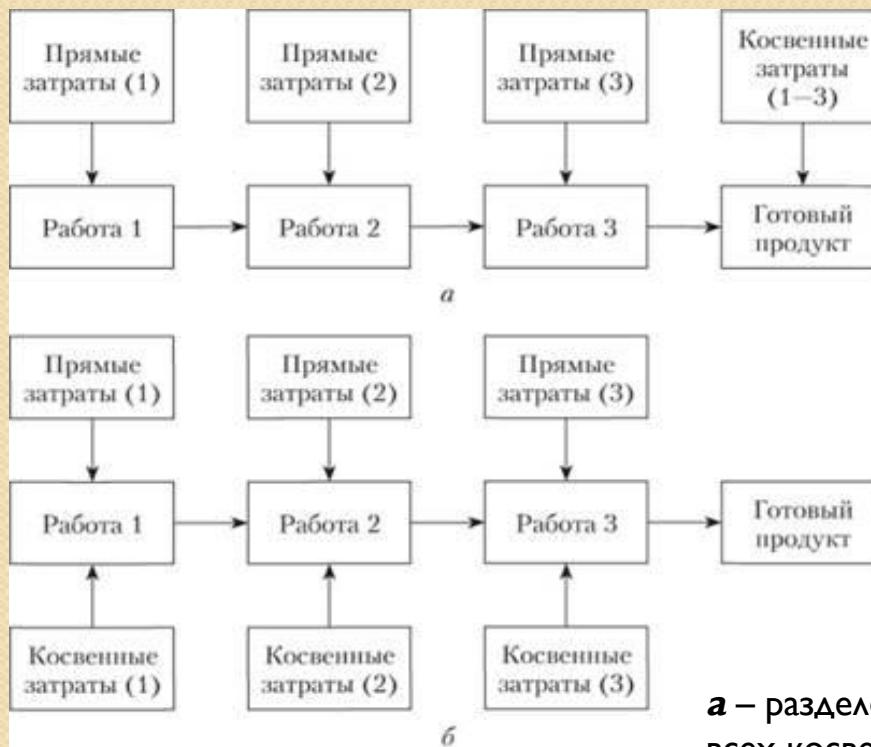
Прямые затраты (1)

Прямые затраты (2)

Прямые затраты (3)

Косвенные затраты (1–3)

Работа 1

Работа 2

Работа 3

Готовый продукт

*а*

Прямые затраты (1)

Прямые затраты (2)

Прямые затраты (3)

Работа 1

Работа 2

Работа 3

Готовый продукт

Косвенные затраты (1)

Косвенные затраты (2)

Косвенные затраты (3)

*б*

*а* – раздел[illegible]

всех косве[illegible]